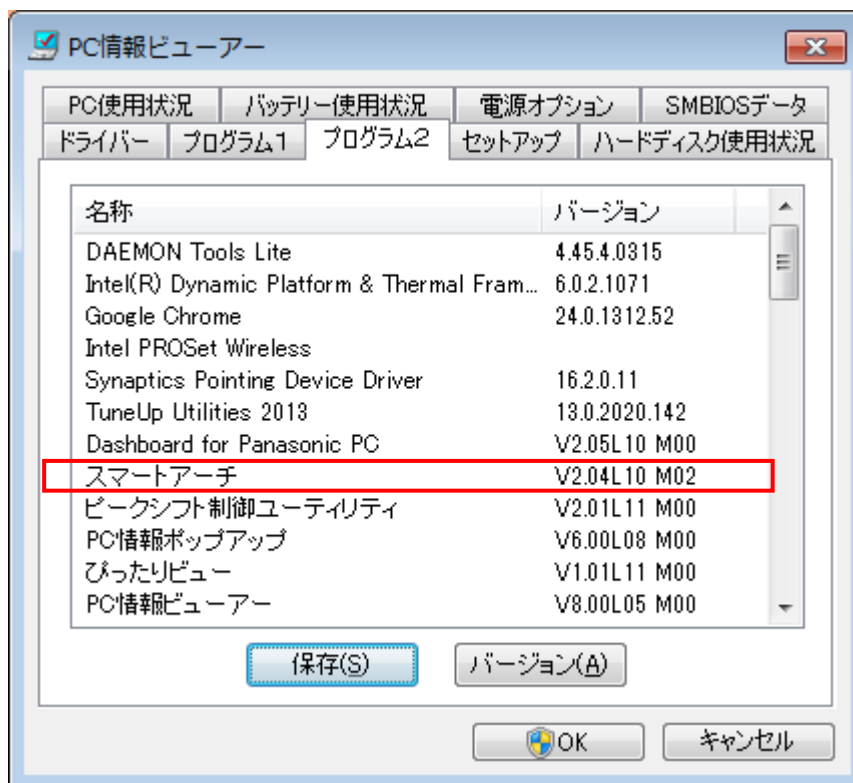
PC情報ビューアー

PC使用状況 | バッテリー使用状況 | 電源オプション | SMBIOSデータ
ドライバー | プログラム1 | プログラム2 | セットアップ | ハードディスク使用状況

| 名称 | バージョン |
|---|---|
| DAEMON Tools Lite | 4.45.4.0315 |
| Intel(R) Dynamic Platform & Thermal Fram... | 6.0.2.1071 |
| Google Chrome | 24.0.1312.52 |
| Intel PROSet Wireless | |
| Synaptics Pointing Device Driver | 16.2.0.11 |
| TuneUp Utilities 2013 | 13.0.2020.142 |
| Dashboard for Panasonic PC | V2.05L10 M00 |
| スマートアーチ | V2.04L10 M02 |
| ピークシフト制御ユーティリティ | V2.01L11 M00 |
| PC情報ポップアップ | V6.00L08 M00 |
| ぴったりビュー | V1.01L11 M00 |
| PC情報ビューアー | V8.00L05 M00 |

保存(S) バージョン(A)

OK キャンセル